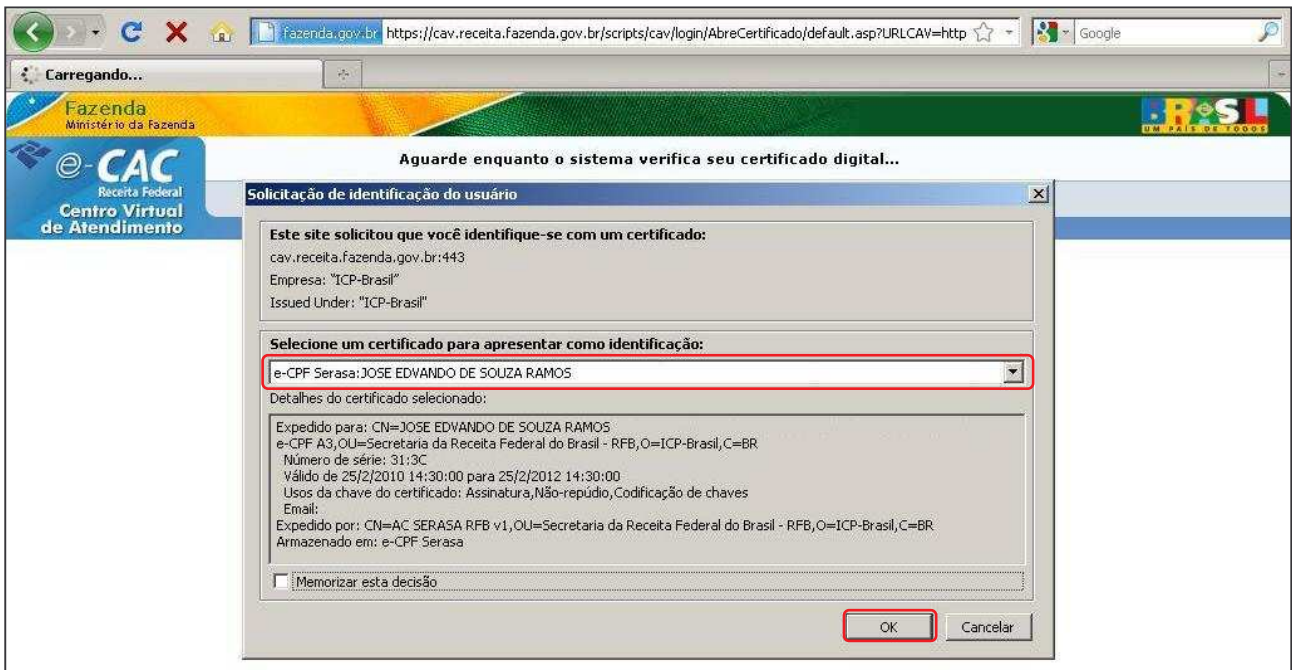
fazenda.gov.br https://cav.receita.fazenda.gov.br/scripts/cav/login/AbreCertificado/default.asp?URLCAV=http

Google

Carregando...

Fazenda
Ministério da Fazenda

BRASIL
UM PAÍS DE TODOS

e-CAC
Receita Federal
Centro Virtual de Atendimento

Aguarde enquanto o sistema verifica seu certificado digital...

Solicitação de identificação do usuário

Este site solicitou que você identifique-se com um certificado:

cav.receita.fazenda.gov.br:443

Empresa: "ICP-Brasil"

Issued Under: "ICP-Brasil"

Selecione um certificado para apresentar como identificação:

e-CPF Serasa:JOSE EDVANDO DE SOUZA RAMOS

Detalhes do certificado selecionado:

Expedido para: CN=JOSE EDVANDO DE SOUZA RAMOS
e-CPF A3,OU=Secretaria da Receita Federal do Brasil - RFB,O=ICP-Brasil,C=BR
Número de série: 31:3C
Válido de 25/2/2010 14:30:00 para 25/2/2012 14:30:00
Usos da chave do certificado: Assinatura,Não-repúdio,Codificação de chaves
Email:
Expedido por: CN=AC SERASA RFB v1,OU=Secretaria da Receita Federal do Brasil - RFB,O=ICP-Brasil,C=BR
Armazenado em: e-CPF Serasa

Memorizar esta decisão

OK

Cancelar